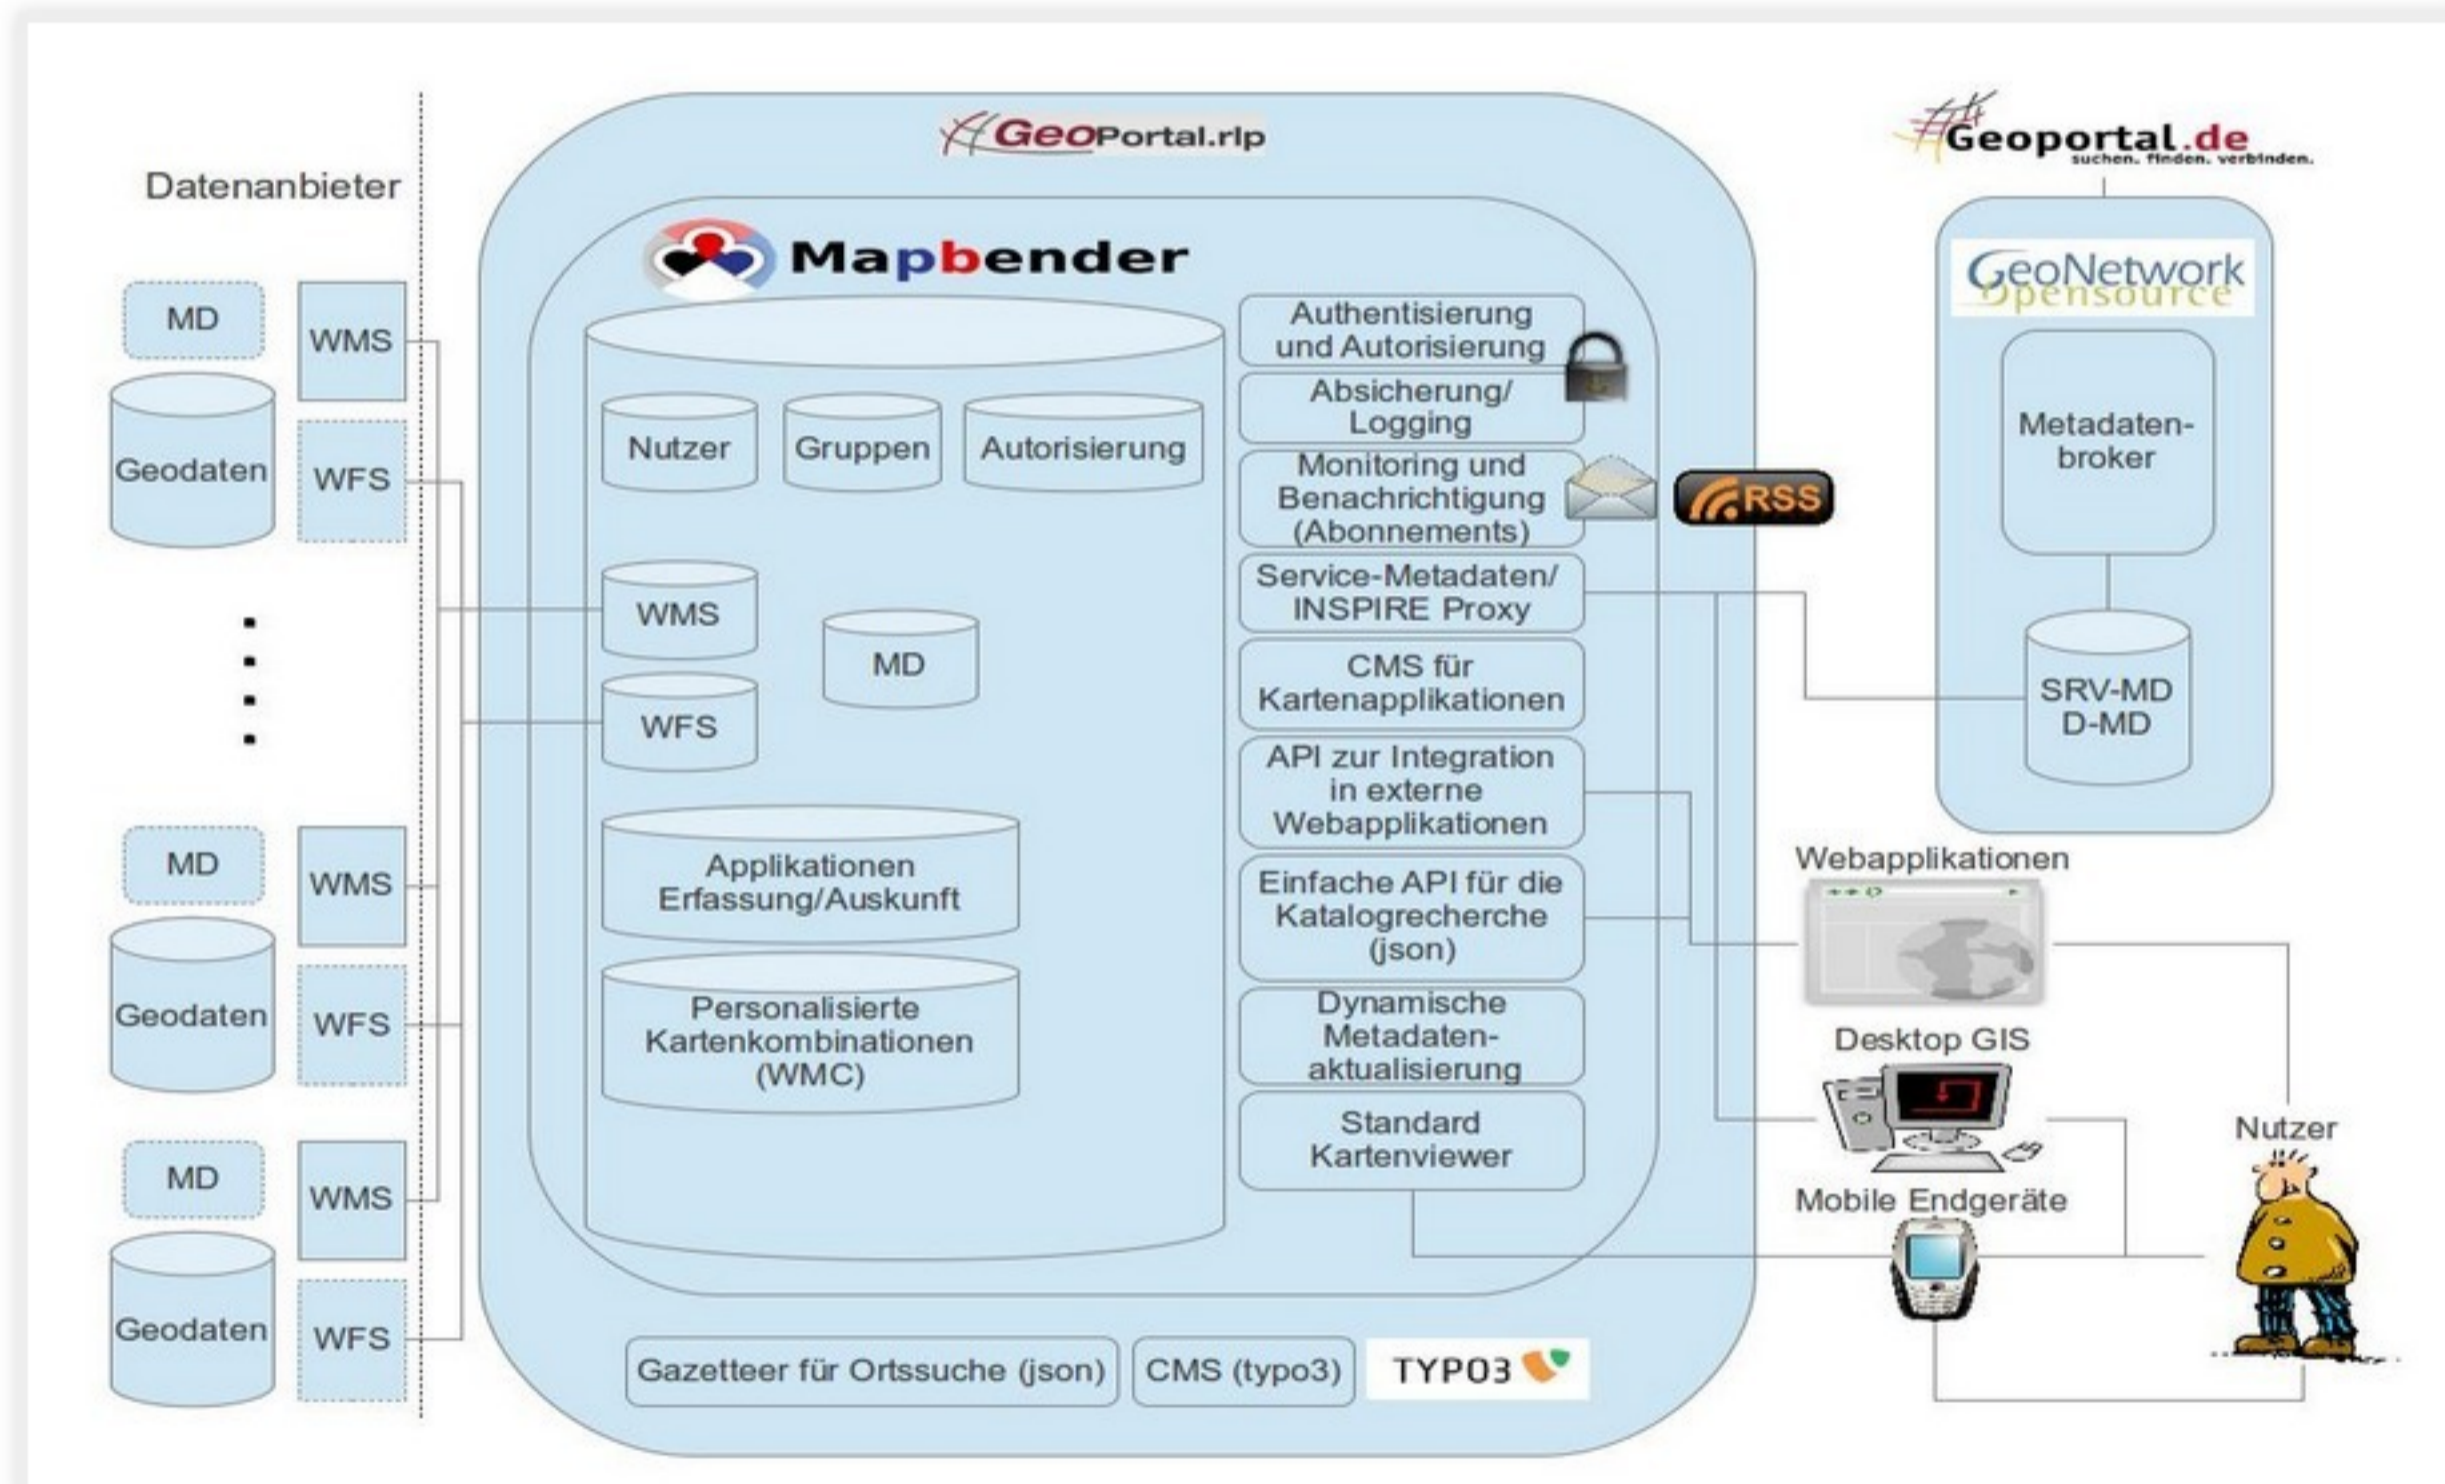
Datenanbieter

MD

WMS

Geodaten

WFS

MD

WMS

Geodaten

WFS

MD

WMS

Geodaten

WFS

GeoPortal.rlp

Mapbender

Nutzer

Gruppen

Autorisierung

WMS

MD

WFS

Applikationen Erfassung/Auskunft

Personalisierte Kartenkombinationen (WMC)

Authentisierung und Autorisierung

Absicherung/ Logging

Monitoring und Benachrichtigung (Abonnements)

RSS

Service-Metadaten/ INSPIRE Proxy

CMS für Kartenapplikationen

API zur Integration in externe Webapplikationen

Einfache API für die Katalogrecherche (json)

Dynamische Metadaten-aktualisierung

Standard Kartenviewer

Gazetteer für Ortssuche (json)

CMS (typo3)

TYPO3

Geoportal.de
suchen. finden. verbinden.

GeoNetwork opensource

Metadaten-broker

SRV-MD D-MD

Webapplikationen

Desktop GIS

Mobile Endgeräte

Nutzer